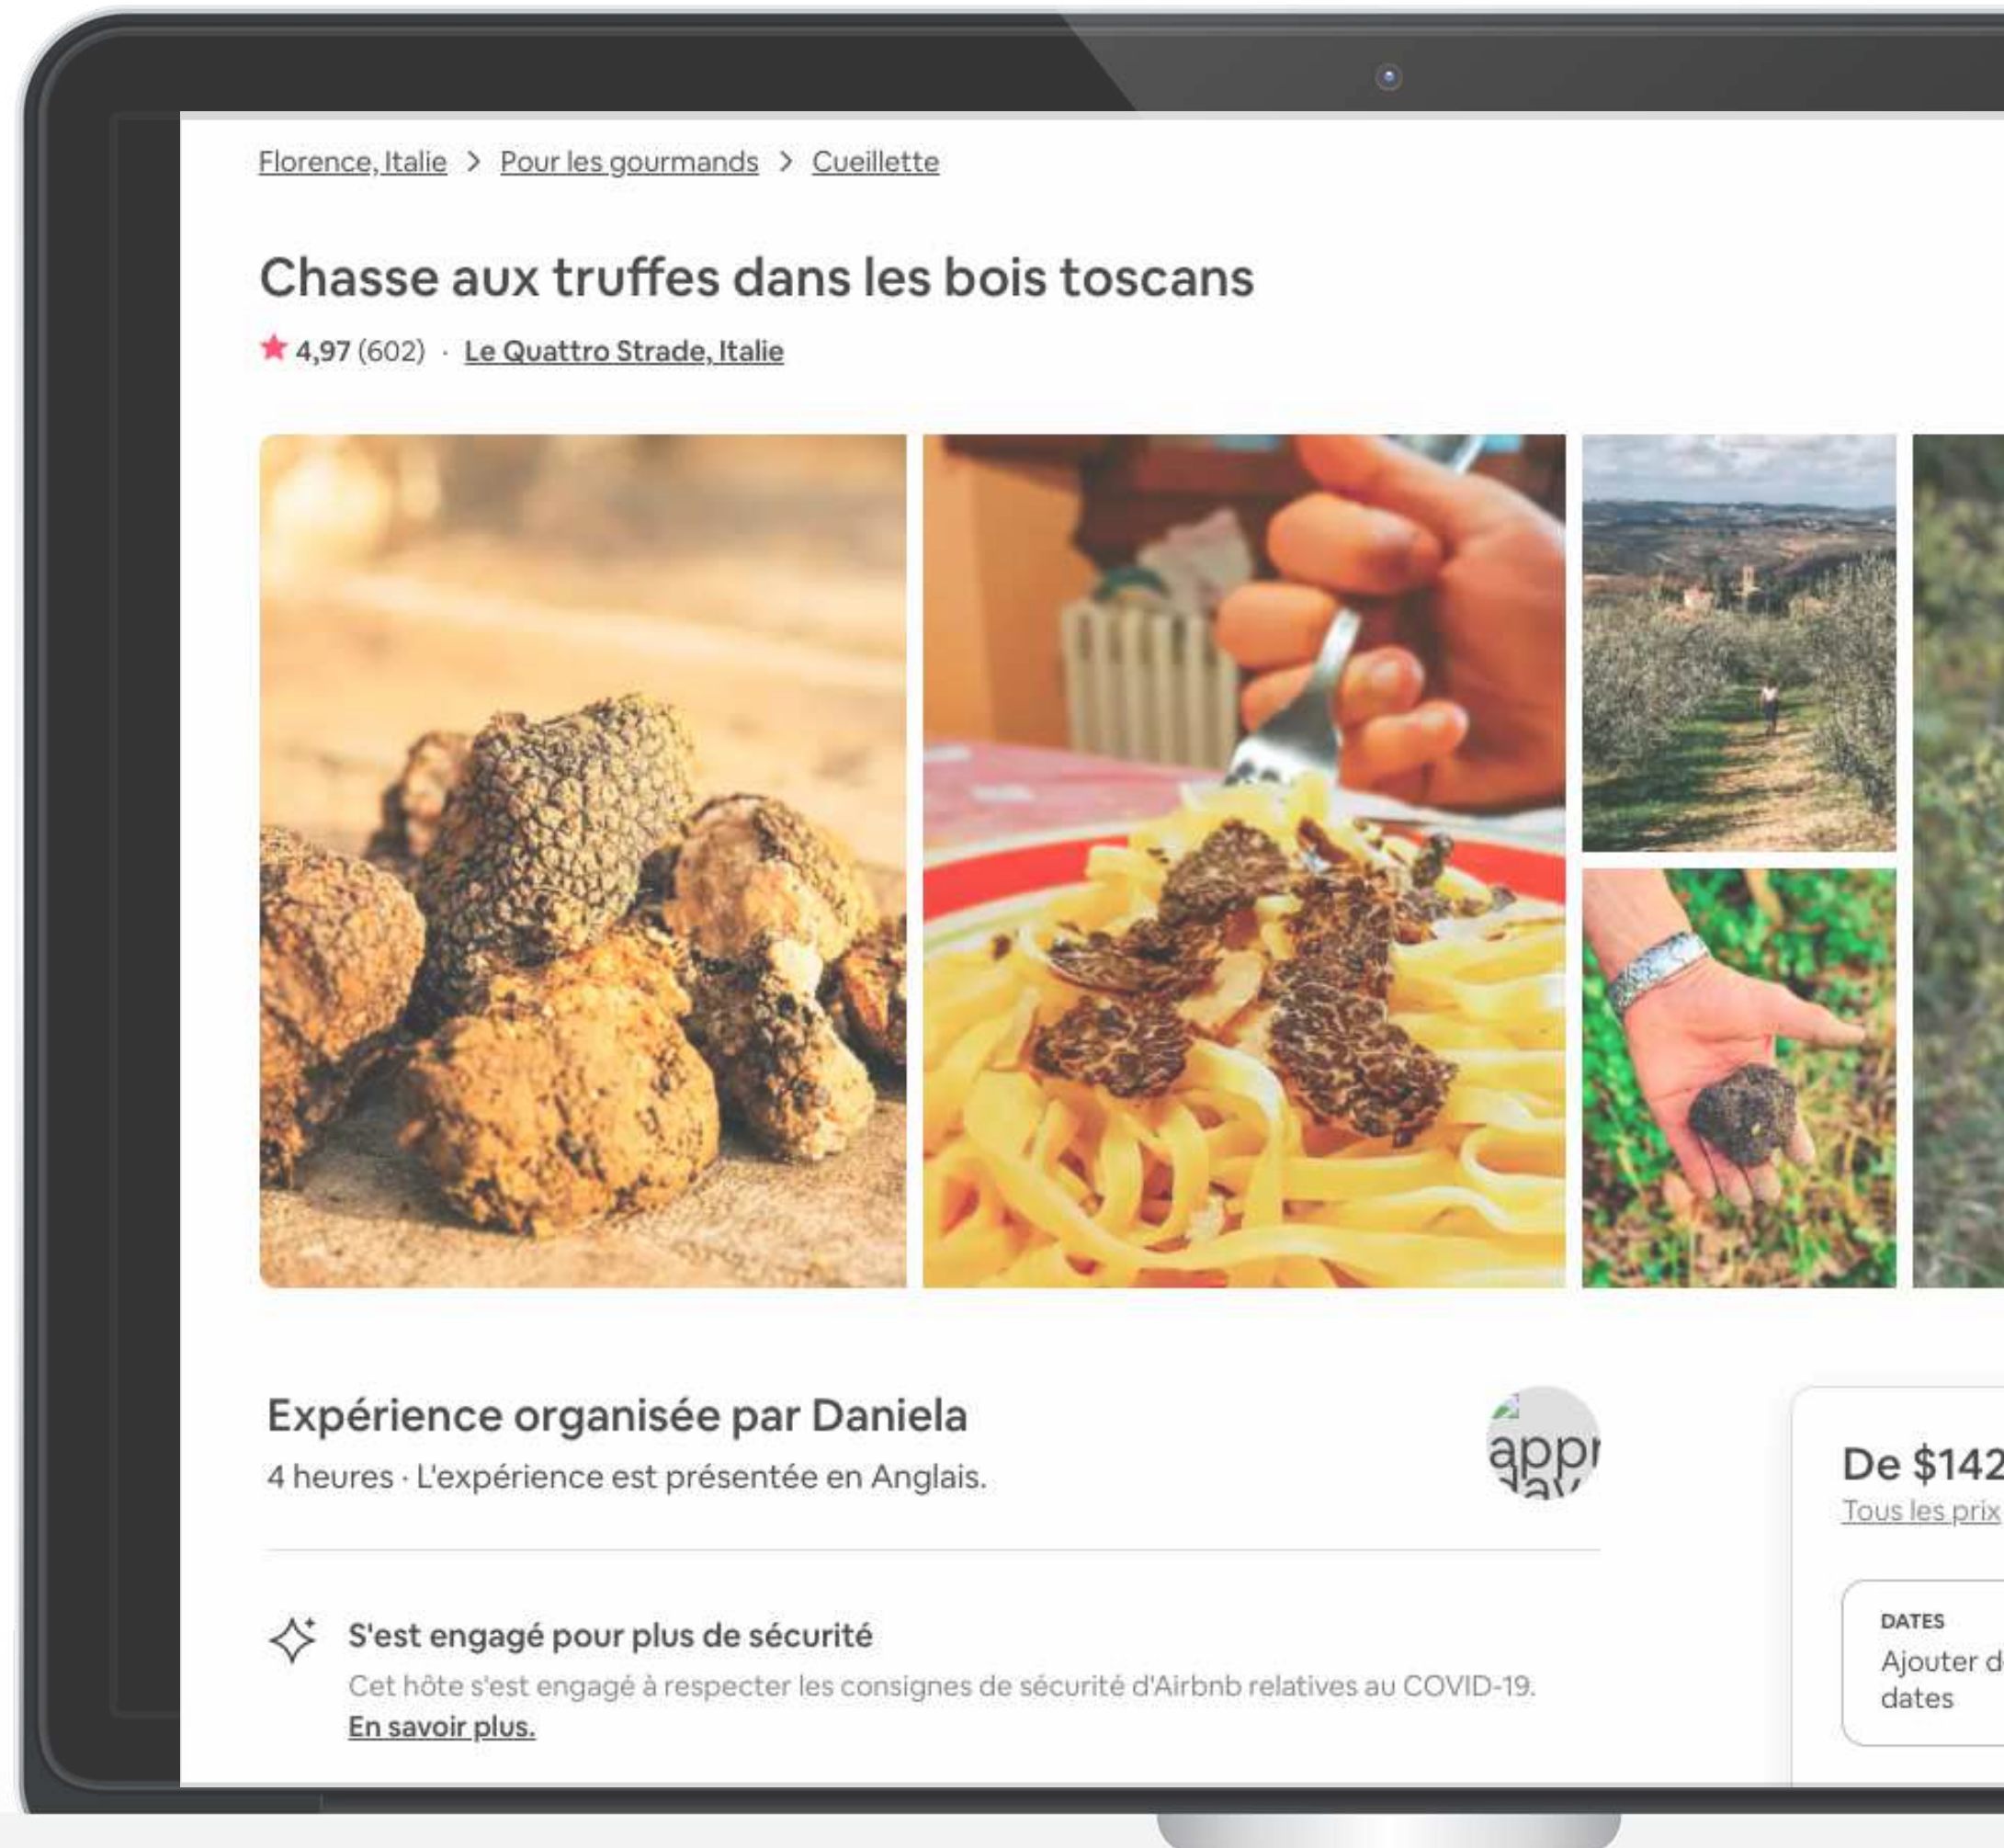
Florence, Italie > Pour les gourmands > Cueillette

Chasse aux truffes dans les bois toscans

★ 4,97 (602) · Le Quattro Strade, Italie

Expérience organisée par Daniela

4 heures · L'expérience est présentée en Anglais.

appr
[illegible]

De $142
Tous les prix

DATES
Ajouter d
dates

S'est engagé pour plus de sécurité

Cet hôte s'est engagé à respecter les consignes de sécurité d'Airbnb relatives au COVID-19.
En savoir plus.